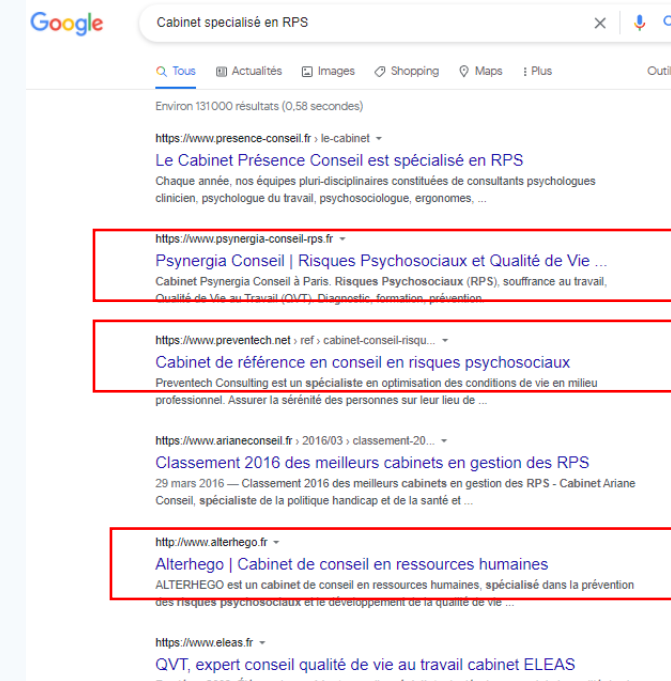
Google

Cabinet specialisé en RPS

Tous Actualités Images Shopping Maps Plus Outi

Environ 131 000 résultats (0,58 secondes)

https://www.presence-conseil.fr › le-cabinet

Le Cabinet Présence Conseil est spécialisé en RPS

Chaque année, nos équipes pluri-disciplinaires constituées de consultants psychologues clinicien, psychologue du travail, psychosociologue, ergonomes, ...

https://www.psynergia-conseil-rps.fr

Psynergia Conseil | Risques Psychosociaux et Qualité de Vie ...

Cabinet Psynergia Conseil à Paris. Risques Psychosociaux (RPS), souffrance au travail, Qualité de Vie au Travail (QVT). Diagnostic, formation, prévention.

https://www.preventech.net › ref › cabinet-conseil-risqu...

Cabinet de référence en conseil en risques psychosociaux

Preventech Consulting est un spécialiste en optimisation des conditions de vie en milieu professionnel. Assurer la sérénité des personnes sur leur lieu de ...

https://www.arianeconseil.fr › 2016/03 › classement-20...

Classement 2016 des meilleurs cabinets en gestion des RPS

29 mars 2016 — Classement 2016 des meilleurs cabinets en gestion des RPS - Cabinet Ariane Conseil, spécialiste de la politique handicap et de la santé et ...

http://www.alterhego.fr

Alterhego | Cabinet de conseil en ressources humaines

ALTERHEGO est un cabinet de conseil en ressources humaines, spécialisé dans la prévention des risques psychosociaux et le développement de la qualité de vie ...

https://www.eleas.fr

QVT, expert conseil qualité de vie au travail cabinet ELEAS

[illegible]